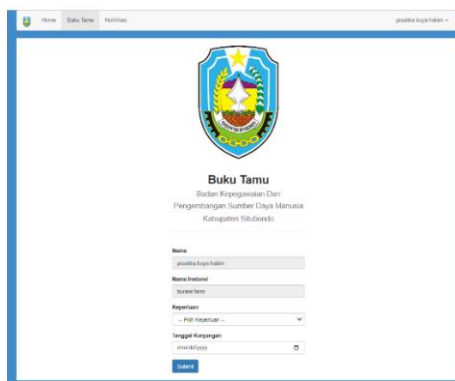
Home Buku Tamu Notifikasi

prasdika bayu hakim

Buku Tamu

Badan Kepegawaian Dan Pengembangan Sumber Daya Manusia Kabupaten Situbondo

Nama
prasdika bayu hakim

Nama Instansi
bursasi farm

Keperluan
-- Pilih Keperluan --

Tanggal Kunjungan
mm/dd/yyyy

Submit